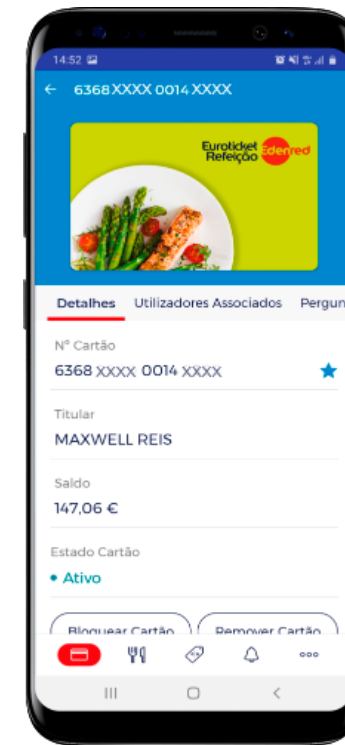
14:52

6368 XXXX 0014 XXXX

Euroticket Refeição Edenred

Detalhes Utilizadores Associados Pergun

Nº Cartão
6368 XXXX 0014 XXXX

Titular
MAXWELL REIS

Saldo
147,06 €

Estado Cartão
• Ativo

Bloquear Cartão Remover Cartão